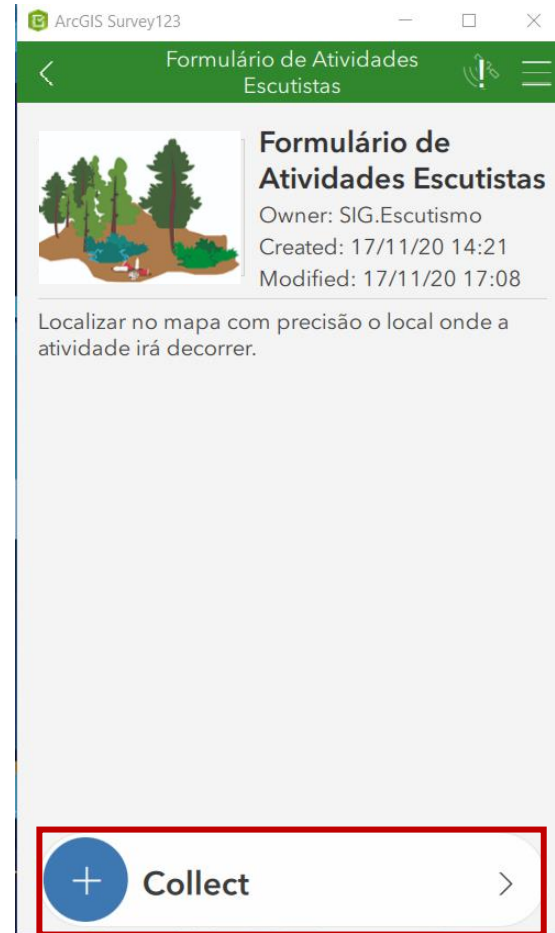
ArcGIS Survey123

Formulário de Atividades Escutistas

Formulário de Atividades Escutistas
Owner: SIG.Escutismo
Created: 17/11/20 14:21
Modified: 17/11/20 17:08

Localizar no mapa com precisão o local onde a atividade irá decorrer.

Collect